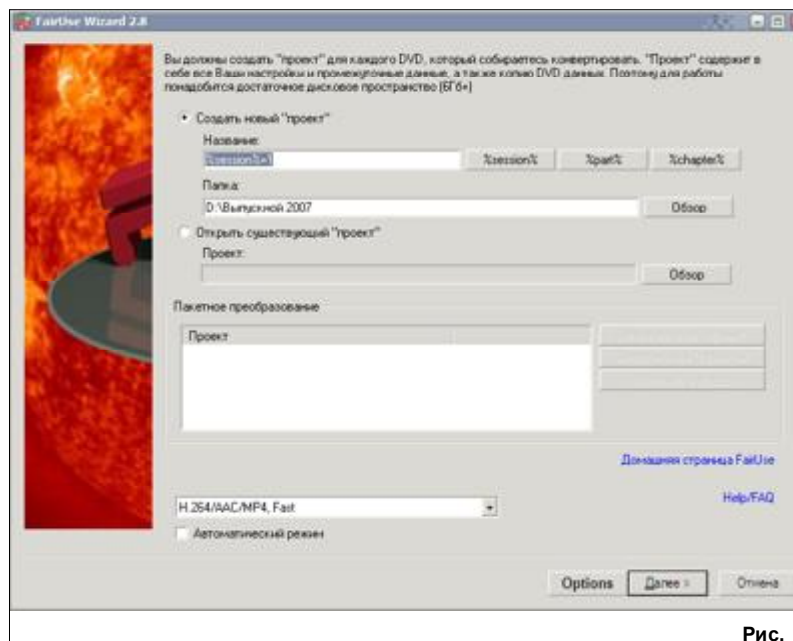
FairUse Wizard 2.8

Вы должны создать "проект" для каждого DVD, который собираетесь конвертировать. "Проект" содержит в себе все Ваши настройки и промежуточные данные, а также копию DVD данных. Поэтому для работы понадобится достаточное дисковое пространство (6Гб+)

Создать новый "проект"

Название:

%session%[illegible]

%session%

%part%

%chapter%

Папка:

D:\Выпускной 2007

Обзор

Открыть существующий "проект"

Проект:

Обзор

Пакетное преобразование

Проект

Домашняя страница FairUse

Help/FAQ

H.264/AAC/MP4, Fast

Автоматический режим

Options

Далее >

Отмена

Рис.